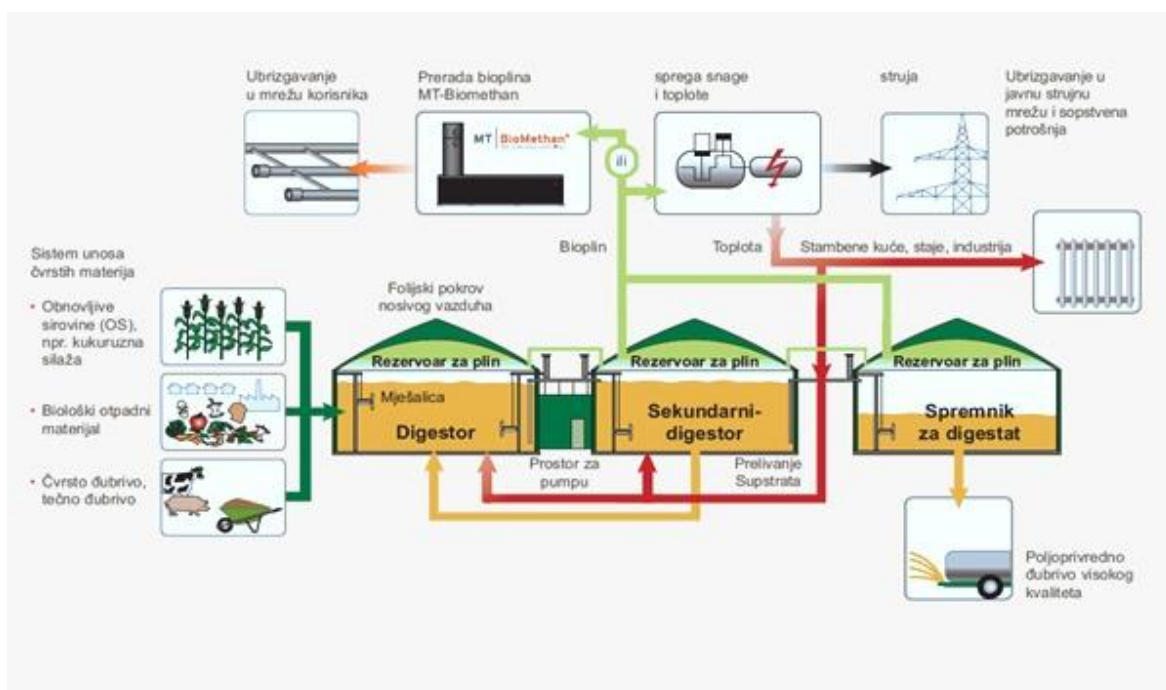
Ubrizgavanje u mrežu korisnika

Prerada bioplina MT-Biomethan

MT | BioMethan

ili

sprega snage i toplote

struja

Ubrizgavanje u javnu strujnu mrežu i sopstvena potrošnja

Bioplin

Toplota

Stambene kuće, staje, industrija

Sistem unosa čvrstih materija

• Obnovljive sirovine (OS), npr. kukuruzna silaža

• Biološki otpadni materijal

• Čvrsto đubrivo, tečno đubrivo

Folijski pokrov nosivog vazduha

Rezervoar za plin

Rezervoar za plin

Rezervoar za plin

Mješalica

Digestor

Sekundarni-digestor

Spremnik za digestat

Prostor za pumpu

Prelivanje Supstrata

Poljoprivredno đubrivo visokog kvaliteta